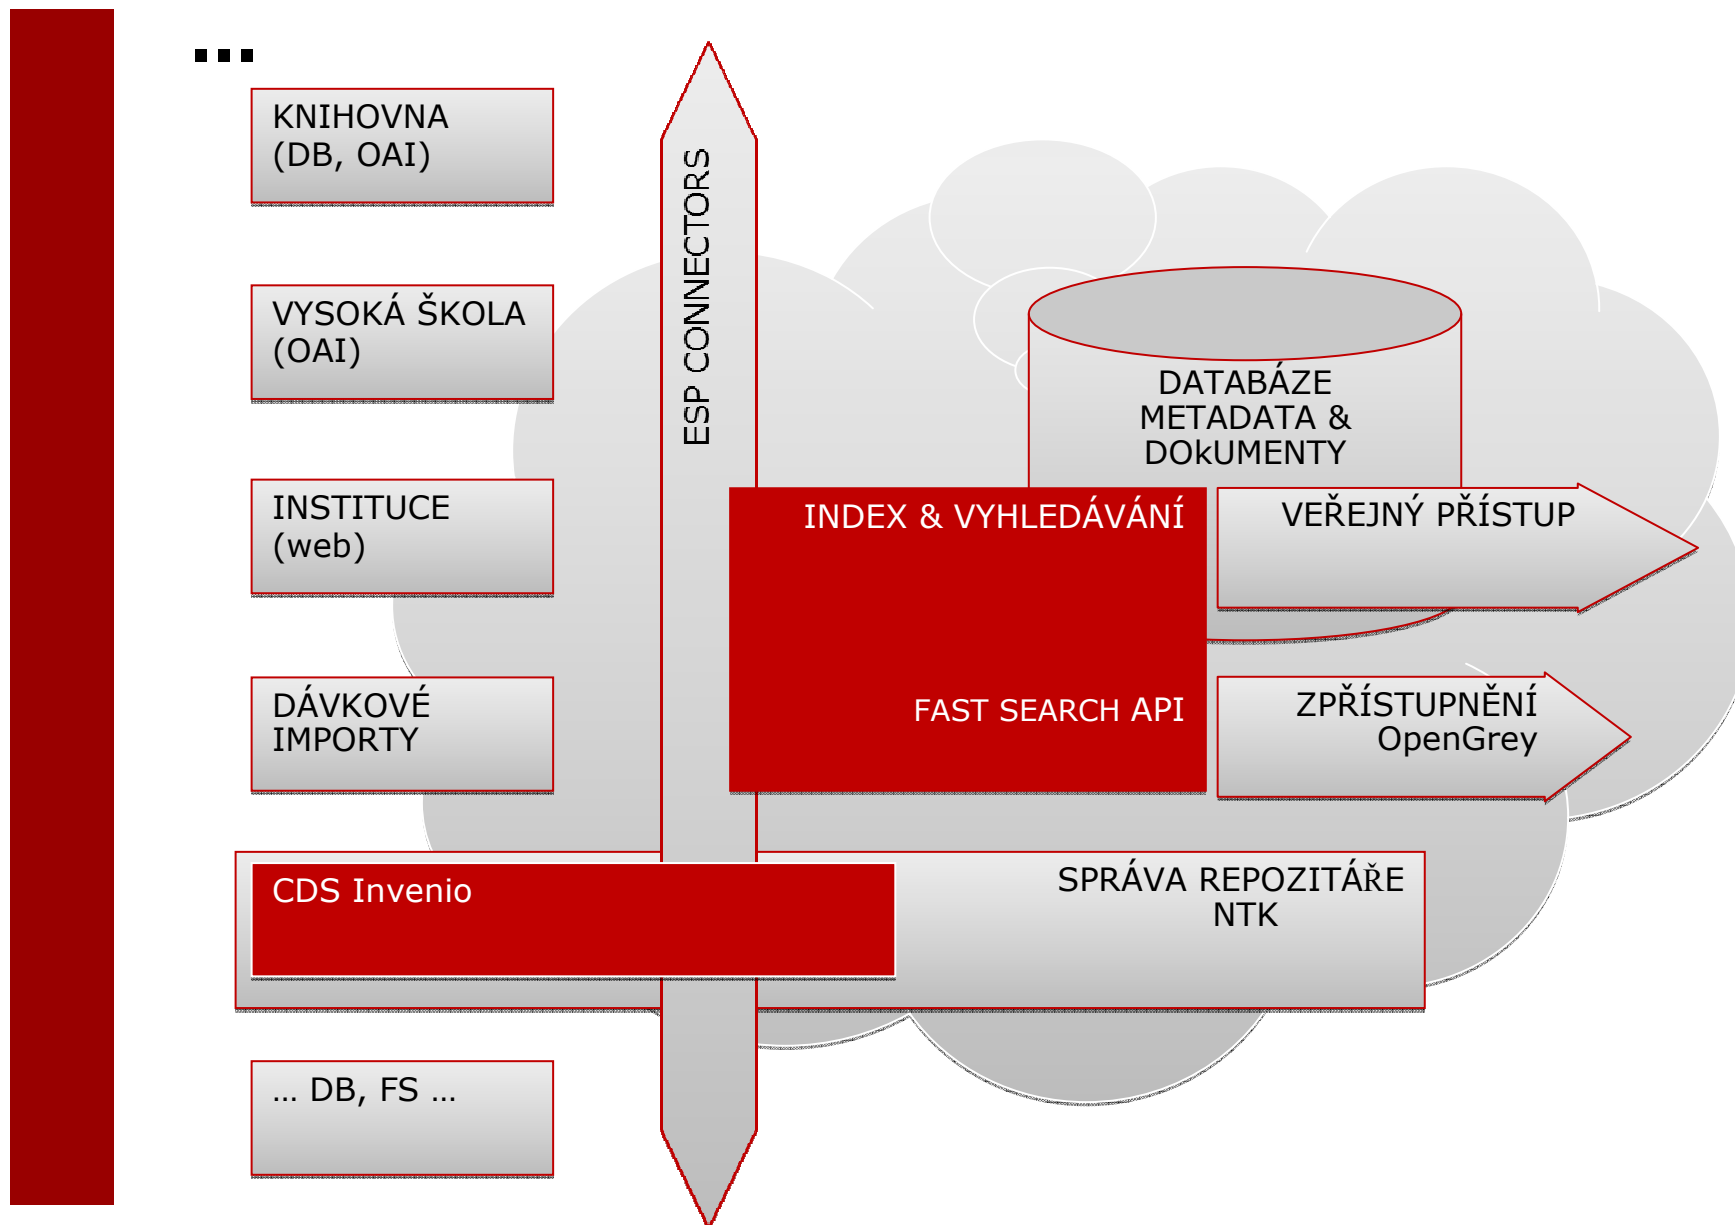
...

KNIHOVNA (DB, OAI)

VYSOKÁ ŠKOLA (OAI)

INSTITUCE (web)

DÁVKOVÉ IMPORTY

CDS Invenio

... DB, FS ...

ESP CONNECTORS

DATABÁZE METADATA & DOkUMENTY

INDEX & VYHLEDÁVÁNÍ

FAST SEARCH API

VEŘEJNÝ PŘÍSTUP

ZPŘÍSTUPNĚNÍ OpenGrey

SPRÁVA REPOZITÁŘE NTK